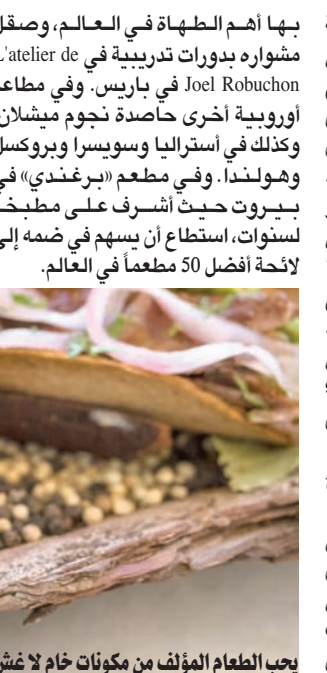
بها أهم الطهاة في العالم، وصقل مشواره بدورات تدريبية في l'atelier de Joel Robuchon في باريس. وفي مطاعم أوروبية أخرى حاصدة نجوم ميشلان، وكذلك في أستراليا وسويسرا وبروكسل وهولندا. وفي مطعم «برغندي» في بيروت حيث أشرف على مطبخه لسنوات، استطاع أن يسهم في ضمه إلى لائحة أفضل 50 مطعماً في العالم.

يحب الطعام المؤلف من مكونات خام لا غش